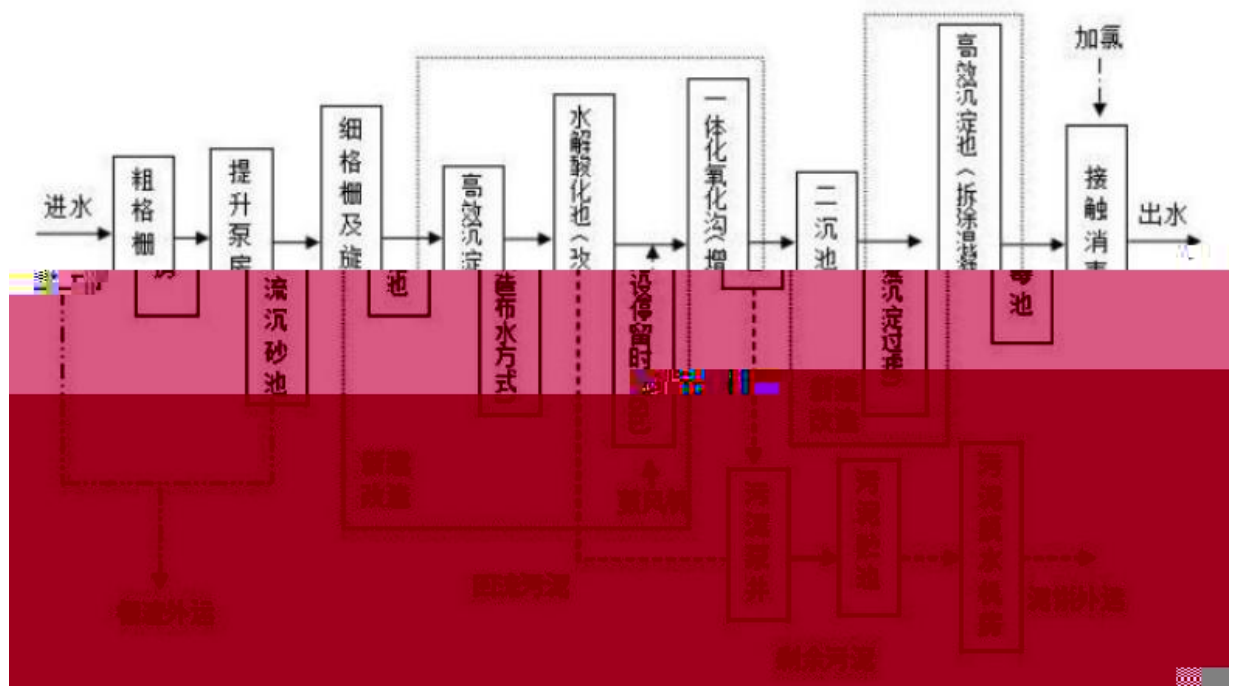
加氯

进水

粗格栅

提升泵房

细格栅及旋流沉砂池

高效沉淀池

水解酸化池（改变布水方式）

一体化氧化沟（增设停留时间）

二沉池

高效沉淀池（拆除混凝沉淀过滤）

接触消毒池

出水

池

鼓风机

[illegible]

污泥泵房

污泥浓缩池

污泥脱水机房

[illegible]

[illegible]

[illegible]

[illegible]